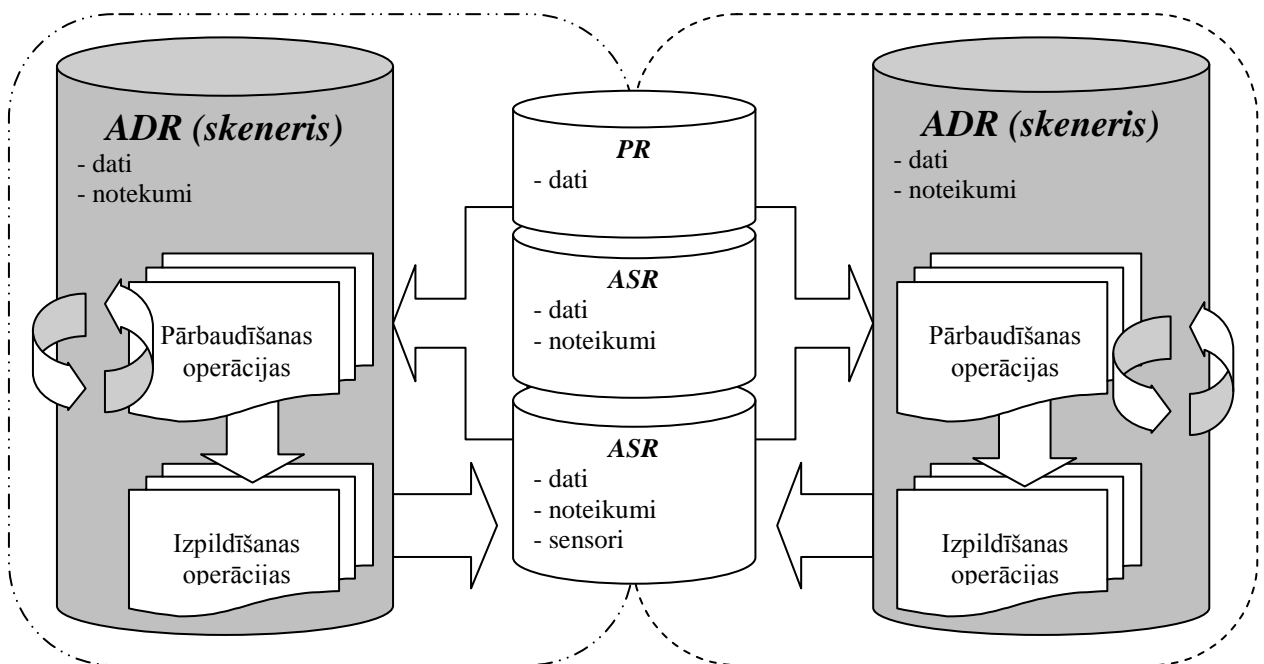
ADR (skeneris)
- dati
- notekumi

Pārbaudīšanas operācijas

Izpildīšanas operācijas

PR
- dati

ASR
- dati
- noteikumi

ASR
- dati
- noteikumi
- sensori

ADR (skeneris)
- dati
- noteikumi

Pārbaudīšanas operācijas

Izpildīšanas operācijas